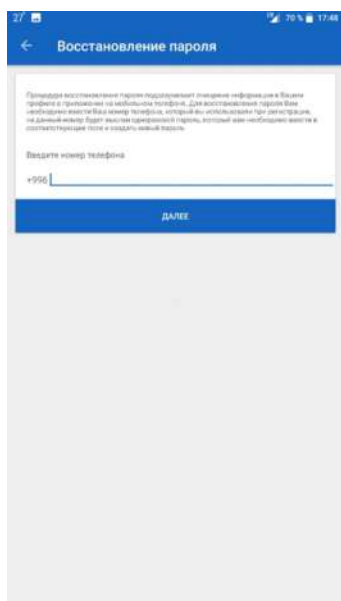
27 70 % 17:48

←

Восстановление пароля

Процедура восстановления пароля подразумевает очищение информации в Вашем профиле в приложении на мобильном телефоне. Для восстановления пароля Вам необходимо ввести Ваш номер телефона, который вы использовали при регистрации, на данный номер будет выслан одноразовый пароль, который вам необходимо ввести в соответствующее поле и создать новый пароль.

Введите номер телефона

+996

ДАЛЕЕ